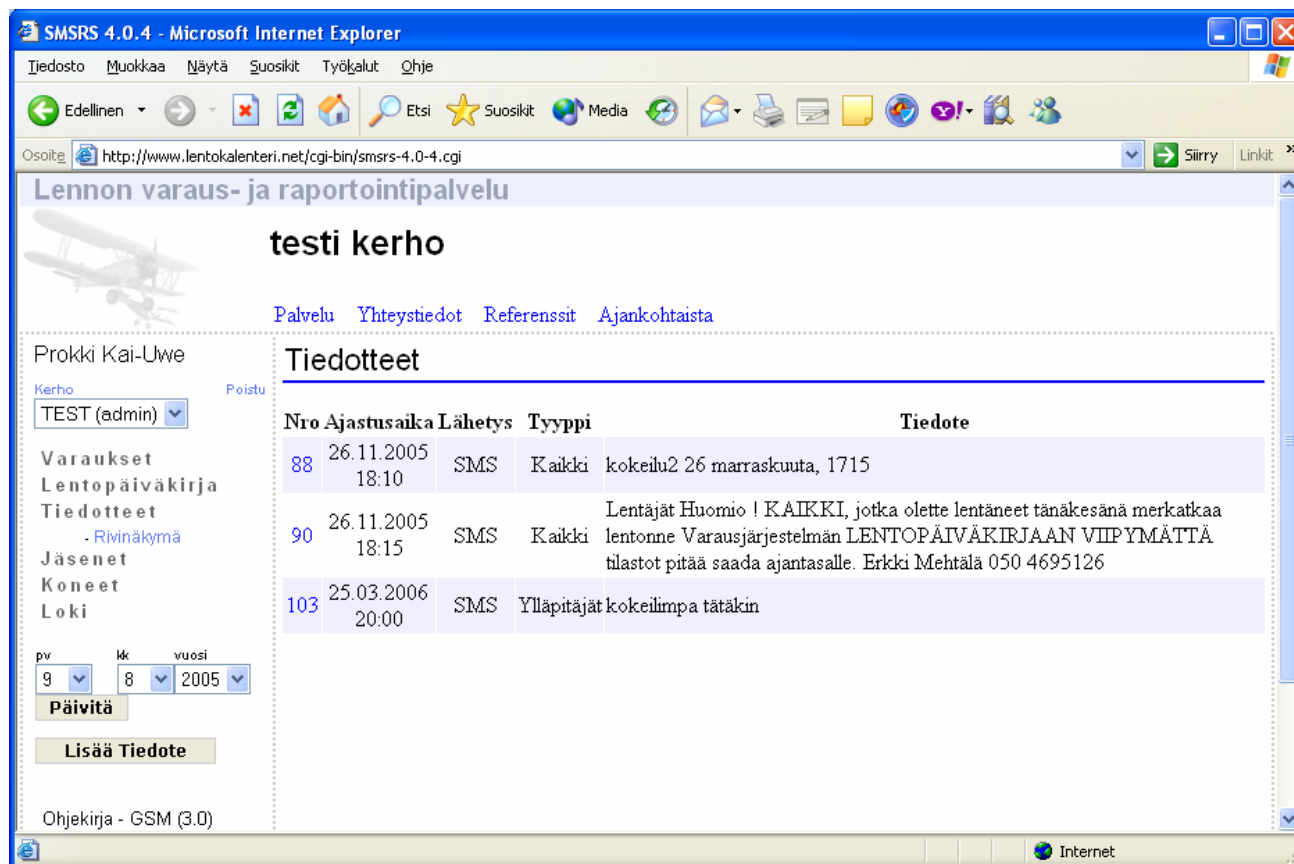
SMSRS 4.0.4 - Microsoft Internet Explorer

Tiedosto Muokkaa Näytä Suosikit Työkalut Ohje

Edellinen Etsi Suosikit Media

Osoite http://www.lentokalenteri.net/cgi-bin/smsrs-4.0-4.cgi Siirry Linkit

Lennon varaus- ja raportointipalvelu

testi kerho

Palvelu Yhteystiedot Referenssit Ajankohtaista

Prokki Kai-Uwe

Kerho Poistu

TEST (admin)

Varaukset
Lentopäiväkirja
Tiedotteet
- Rivinäkymä
Jäsenet
Koneet
Loki

pv kk vuosi
9 8 2005
Päivitä

Lisää Tiedote

Ohjekirja - GSM (3.0)

Tiedotteet

| Nro | Ajastusaika | Lähetys | Tyyppi | Tiedote |
|---|---|---|---|---|
| 88 | 26.11.2005 18:10 | SMS | Kaikki | kokeilu2 26 marraskuuta, 1715 |
| 90 | 26.11.2005 18:15 | SMS | Kaikki | Lentäjät Huomio ! KAIKKI, jotka olette lentäneet tänäkesänä merkatkaa lentonne Varausjärjestelmän LENTOPÄIVÄKIRJAAN VIIPYMÄTTÄ tilastot pitää saada ajantasalle. Erkki Mehtälä 050 4695126 |
| 103 | 25.03.2006 20:00 | SMS | Ylläpitäjät | kokeilimpa tätäkin |

Internet